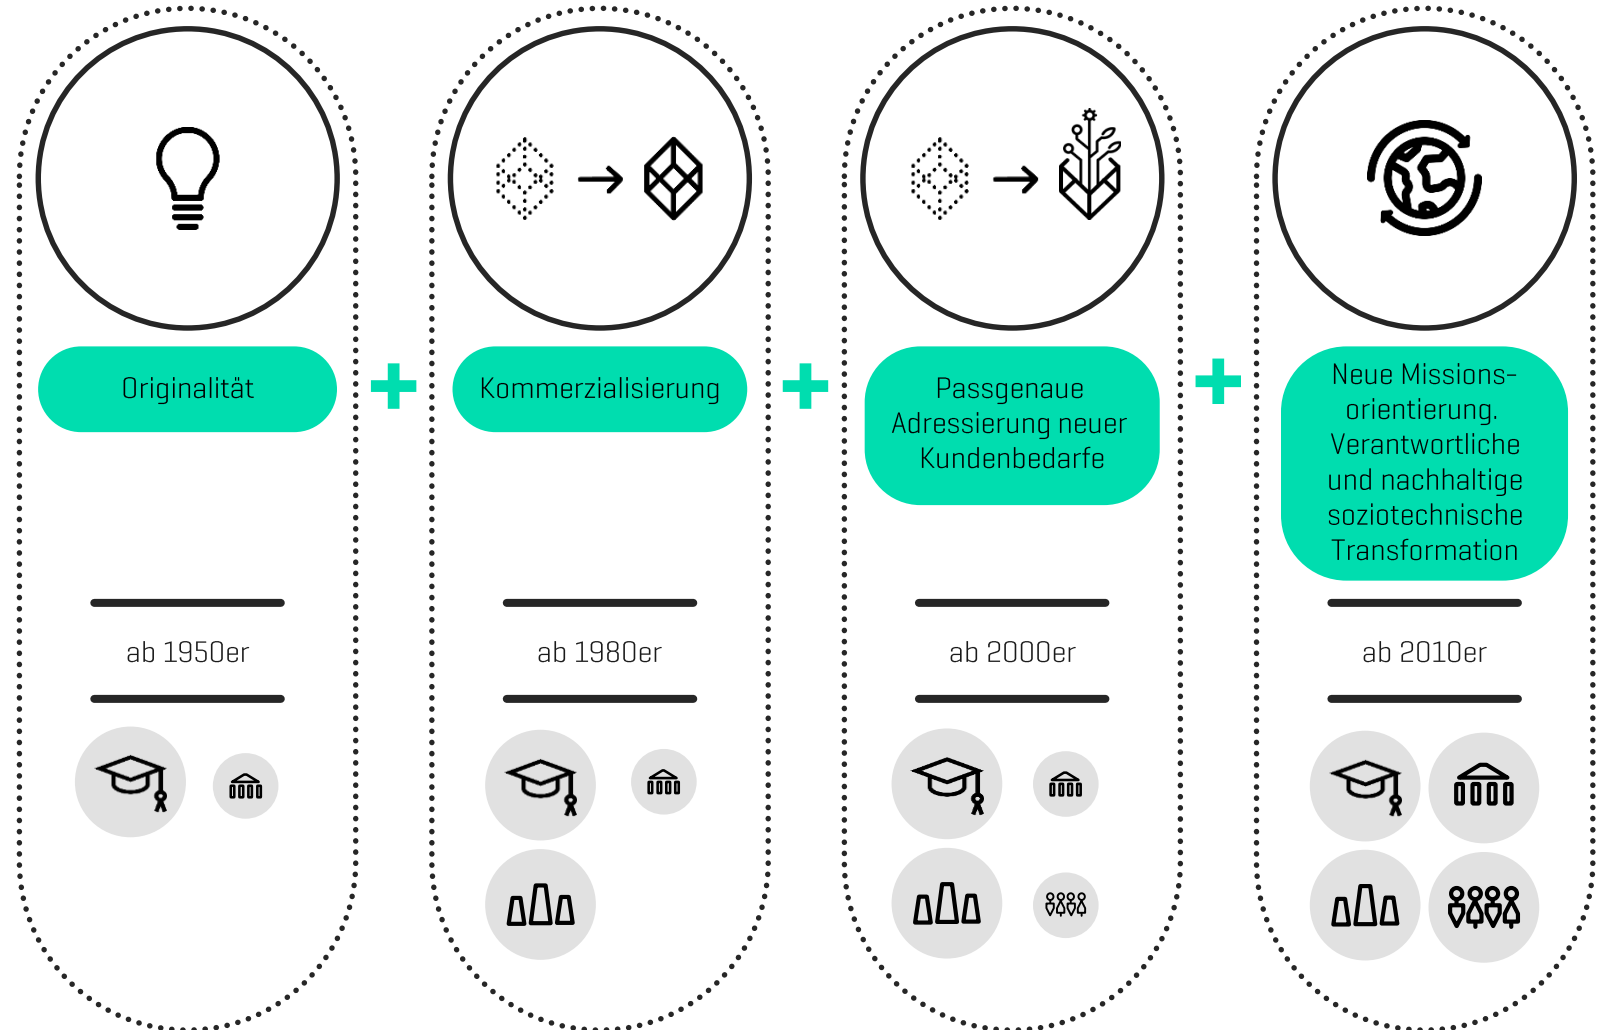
Originalität

ab 1950er

Kommerzialisierung

ab 1980er

Passgenaue Adressierung neuer Kundenbedarfe

ab 2000er

Neue Missionsorientierung. Verantwortliche und nachhaltige soziotechnische Transformation

ab 2010er